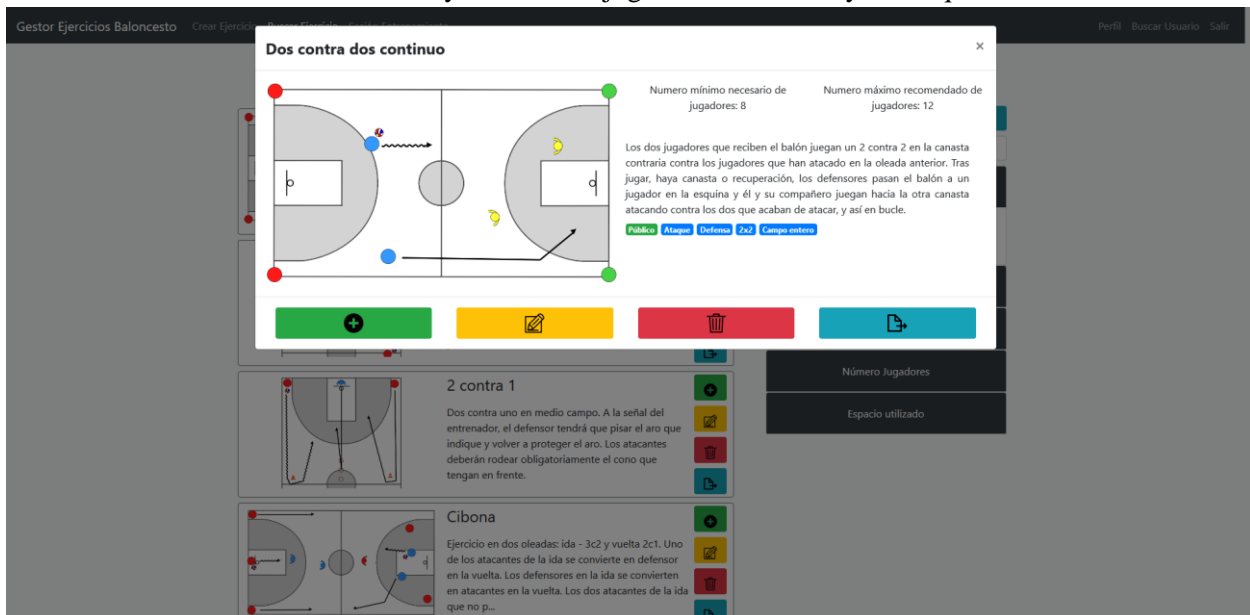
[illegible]

Gestor Ejercicios Baloncesto Crear Ejercicio Buscar Ejercicio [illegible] Perfil Buscar Usuario Salir

Dos contra dos continuo ×

Numero mínimo necesario de jugadores: 8

Numero máximo recomendado de jugadores: 12

Los dos jugadores que reciben el balón juegan un 2 contra 2 en la canasta contraria contra los jugadores que han atacado en la oleada anterior. Tras jugar, haya canasta o recuperación, los defensores pasan el balón a un jugador en la esquina y él y su compañero juegan hacia la otra canasta atacando contra los dos que acaban de atacar, y así en bucle.

Público Ataque Defensa 2x2 Campo entero

Número Jugadores

Espacio utilizado

2 contra 1

Dos contra uno en medio campo. A la señal del entrenador, el defensor tendrá que pisar el aro que indique y volver a proteger el aro. Los atacantes deberán rodear obligatoriamente el cono que tengan en frente.

Cibona

Ejercicio en dos oleadas: ida - 3c2 y vuelta 2c1. Uno de los atacantes de la ida se convierte en defensor en la vuelta. Los defensores en la ida se convierten en atacantes en la vuelta. Los dos atacantes de la ida que no p...